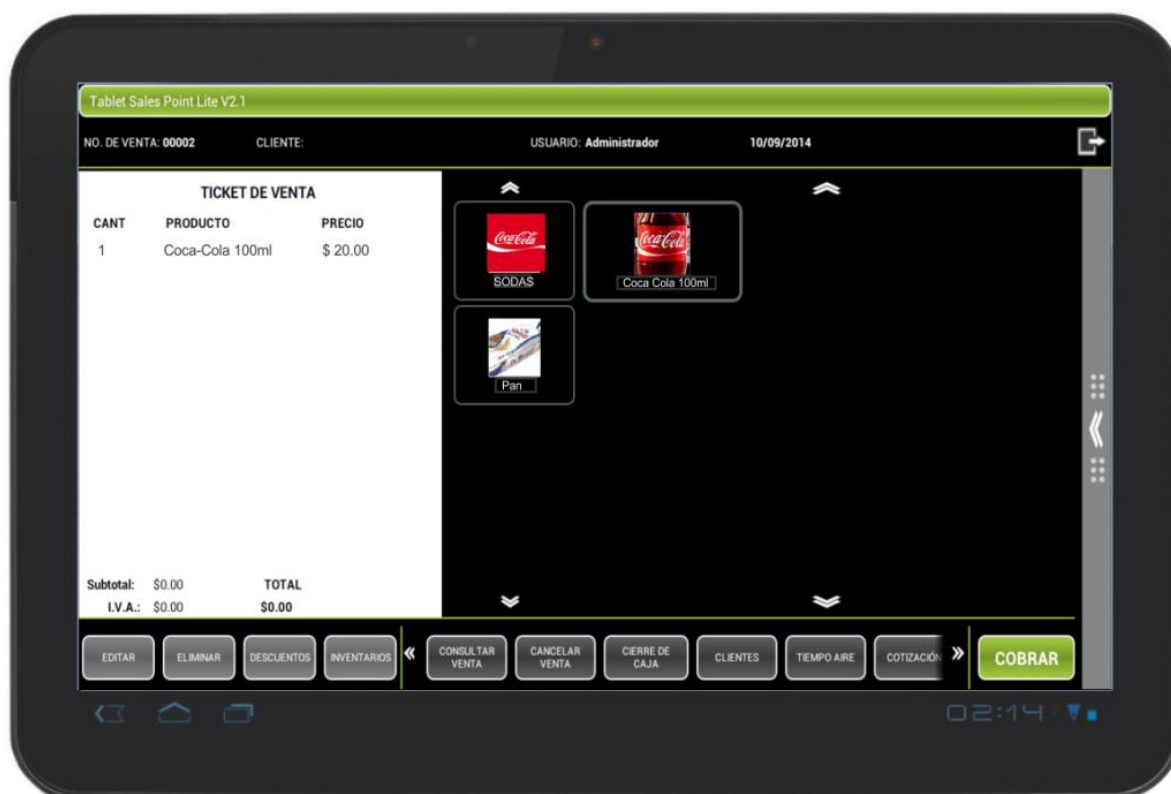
Tablet Sales Point Lite V2.1

NO. DE VENTA: 00002 CLIENTE: USUARIO: Administrador 10/09/2014

TICKET DE VENTA

| CANT | PRODUCTO | PRECIO |
|---|---|---|
| 1 | Coca-Cola 100ml | $ 20.00 |

Coca-Cola
SODAS

Coca-Cola
Coca Cola 100ml

Pan

Subtotal: $0.00 TOTAL
I.V.A.: $0.00 $0.00

EDITAR ELIMINAR DESCUENTOS INVENTARIOS « CONSULTAR VENTA CANCELAR VENTA CIERRE DE CAJA CLIENTES TIEMPO AIRE COTIZACIÓN » COBRAR

02:14